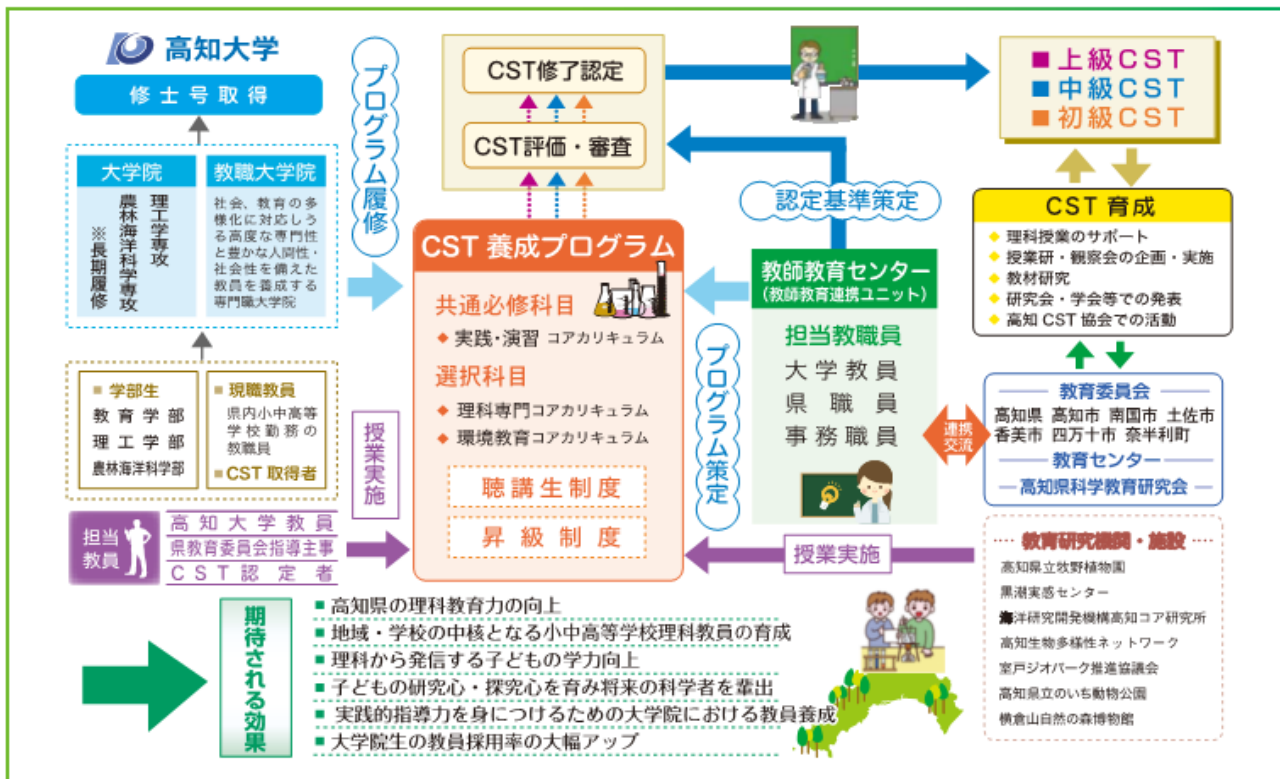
高知大学

修士号取得

大学院

理工学専攻
農林海洋科学専攻
※長期履修

教職大学院

社会、教育の多様化に対応しうる高度な専門性と豊かな人間性・社会性を備えた教員を養成する専門職大学院

プログラム履修

■ 学部生
教育学部
理工学部
農林海洋科学部

■ 現職教員
県内小中高等学校勤務の教職員
■ CST 取得者

授業実施

担当教員

高知大学教員
県教育委員会指導主事
CST認定者

CST修了認定

CST評価・審査

CST 養成プログラム

共通必修科目
◆ 実践・演習 コアカリキュラム

選択科目
◆ 理科専門コアカリキュラム
◆ 環境教育コアカリキュラム

聴講生制度

昇級制度

認定基準策定

教師教育センター
(教師教育連携ユニット)

担当教職員
大学教員
県職員
事務職員

プログラム策定

授業実施

■ 上級CST
■ 中級CST
■ 初級CST

CST 育成
◆ 理科授業のサポート
◆ 授業研・観察会の企画・実施
◆ 教材研究
◆ 研究会・学会等での発表
◆ 高知 CST 協会での活動

連携交流

教育委員会
高知県 高知市 南国市 土佐市
香美市 四万十市 奈半利町
教育センター
高知県科学教育研究会

教育研究機関・施設
高知県立牧野植物園
黒潮実感センター
海洋研究開発機構高知コア研究所
高知生物多様性ネットワーク
室戸ジオパーク推進協議会
高知県立のいち動物公園
横倉山自然の森博物館

期待される効果

■ 高知県の理科教育力の向上
■ 地域・学校の中核となる小中高等学校理科教員の育成
■ 理科から発信する子どもの学力向上
■ 子どもの研究心・探究心を育み将来の科学者を輩出
■ 実践的指導力を身につけるための大学院における教員養成
■ 大学院生の教員採用率の大幅アップ